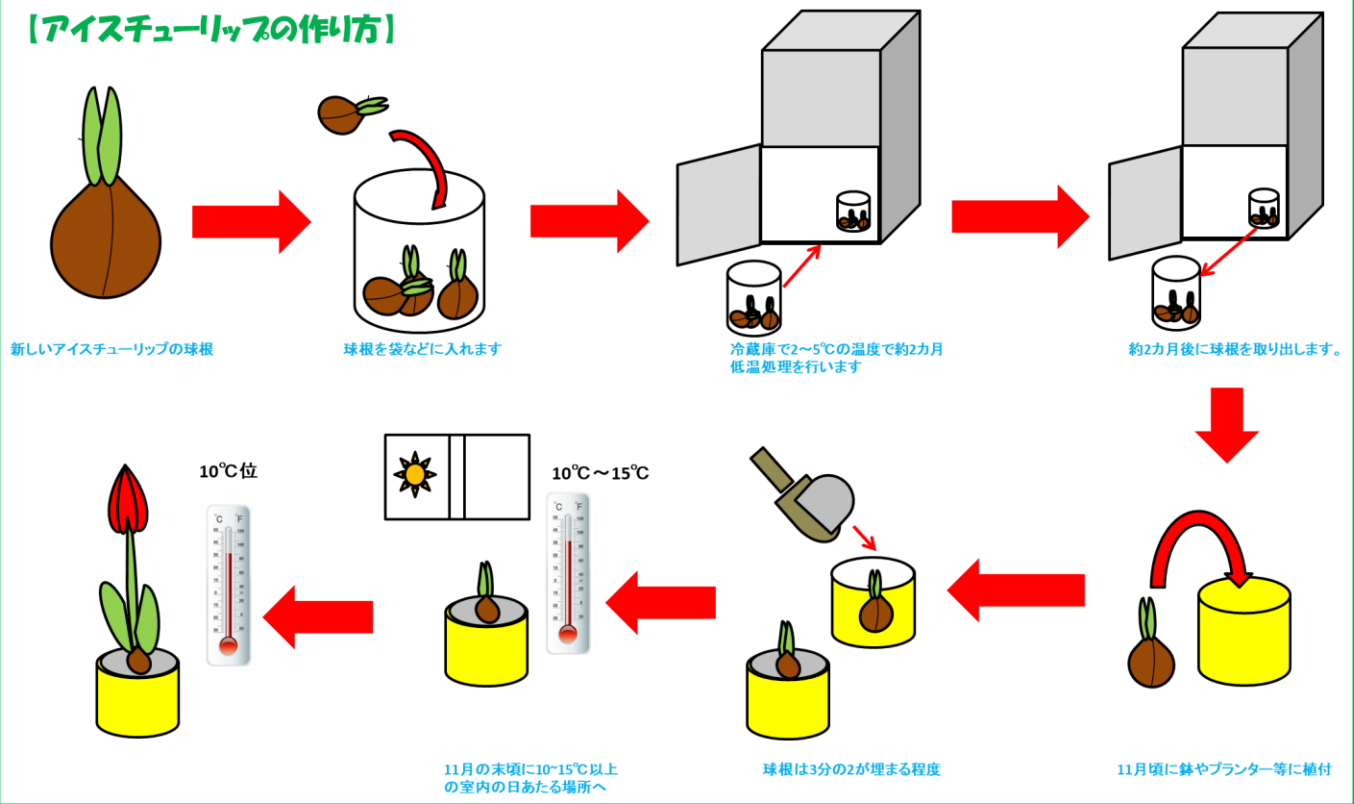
【アイスチューリップの作り方】

新しいアイスチューリップの球根

球根を袋などに入れます

冷蔵庫で2～5℃の温度で約2カ月低温処理を行います

約2カ月後に球根を取り出します。

11月頃に鉢やプランター等に植付

球根は3分の2が埋まる程度

10℃～15℃

11月の末頃に10~15℃以上の室内の日あたる場所へ

10℃位